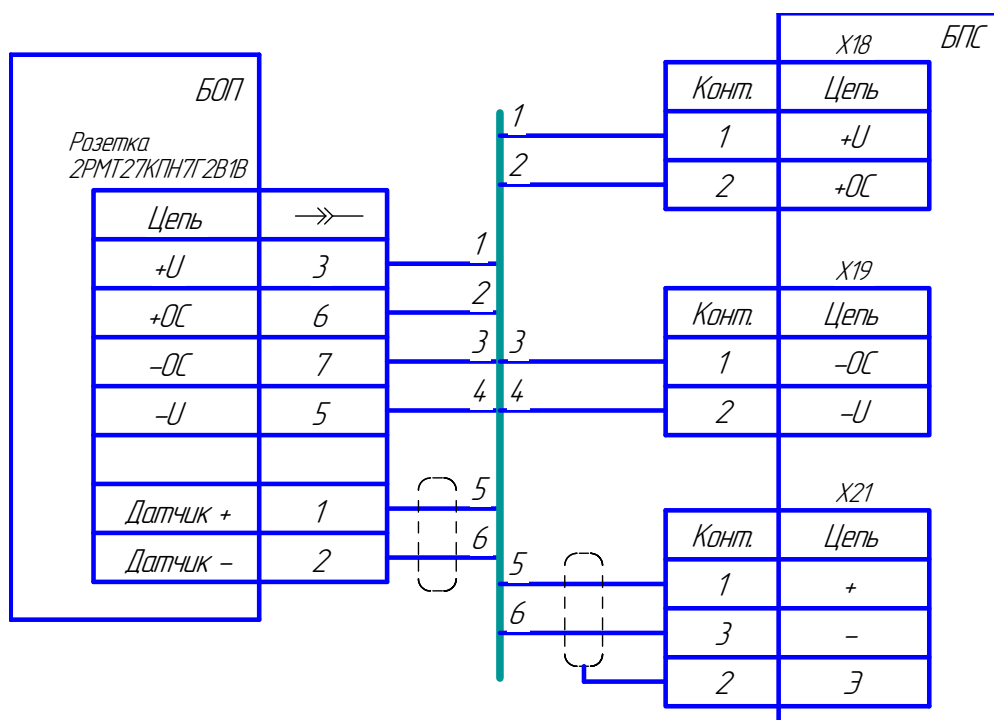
БОП

Розетка
2РМТ27КПН7Г2В1В

| Цепь | $\twoheadrightarrow$ |
|---|---|
| +U | 3 |
| +ОС | 6 |
| –ОС | 7 |
| –U | 5 |
| | |
| Датчик + | 1 |
| Датчик – | 2 |

1
2
3 3
4 4
5
6
5
6
1
2

X18 БПС

| Конт. | Цепь |
|---|---|
| 1 | +U |
| 2 | +ОС |

X19

| Конт. | Цепь |
|---|---|
| 1 | –ОС |
| 2 | –U |

X21

| Конт. | Цепь |
|---|---|
| 1 | + |
| 3 | – |
| 2 | Э |